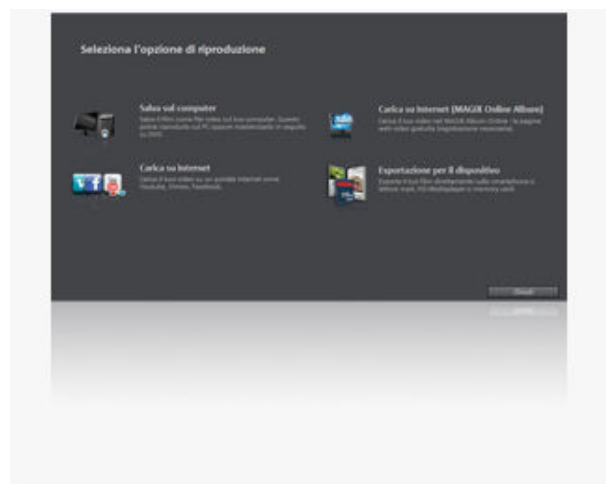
Seleziona l'opzione di riproduzione

Salva sul computer
Salva il film come file video sul tuo computer. Questo potrà riprodurlo sul PC oppure masterizzarlo in seguito su DVD.

Carica su Internet (MAGIX Online Album)
Carica il tuo video nel MAGIX Album Online - la pagina web video gratuita (registrazione necessaria).

Carica su Internet
Carica il tuo video su un portale Internet come Youtube, Vimeo, Facebook.

Esportazione per il dispositivo
Esporta il tuo film direttamente sullo smartphone o telefono mob, HD-Mediaplayer o memory stick.

Chiudi